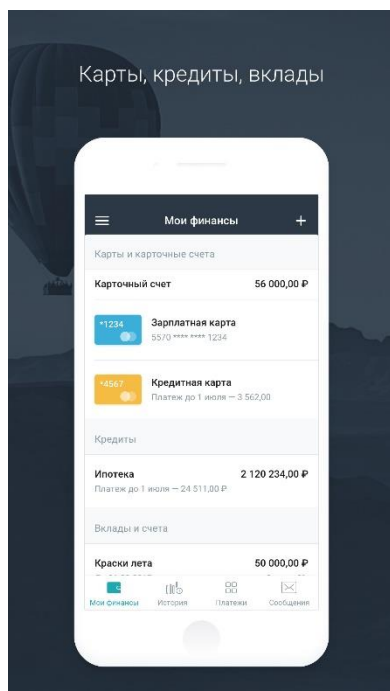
Карты, кредиты, вклады

Мои финансы

Карты и карточные счета

Карточный счет 56 000,00 ₽

*1234
Зарплатная карта
5570 **** **** 1234

*4567
Кредитная карта
Платеж до 1 июля — 3 562,00

Кредиты

Ипотека 2 120 234,00 ₽
Платеж до 1 июля — 24 511,00 ₽

Вклады и счета

Краски лета 50 000,00 ₽
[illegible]

Мои финансы
История
Платежи
Сообщения